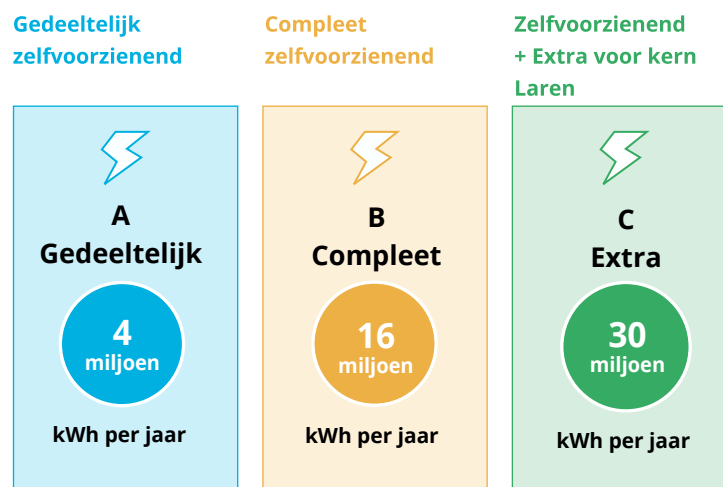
Gedeeltelijk zelfvoorzienend

A
Gedeeltelijk

4
miljoen

kWh per jaar

Compleet zelfvoorzienend

B
Compleet

16
miljoen

kWh per jaar

Zelfvoorzienend + Extra voor kern Laren

C
Extra

30
miljoen

kWh per jaar